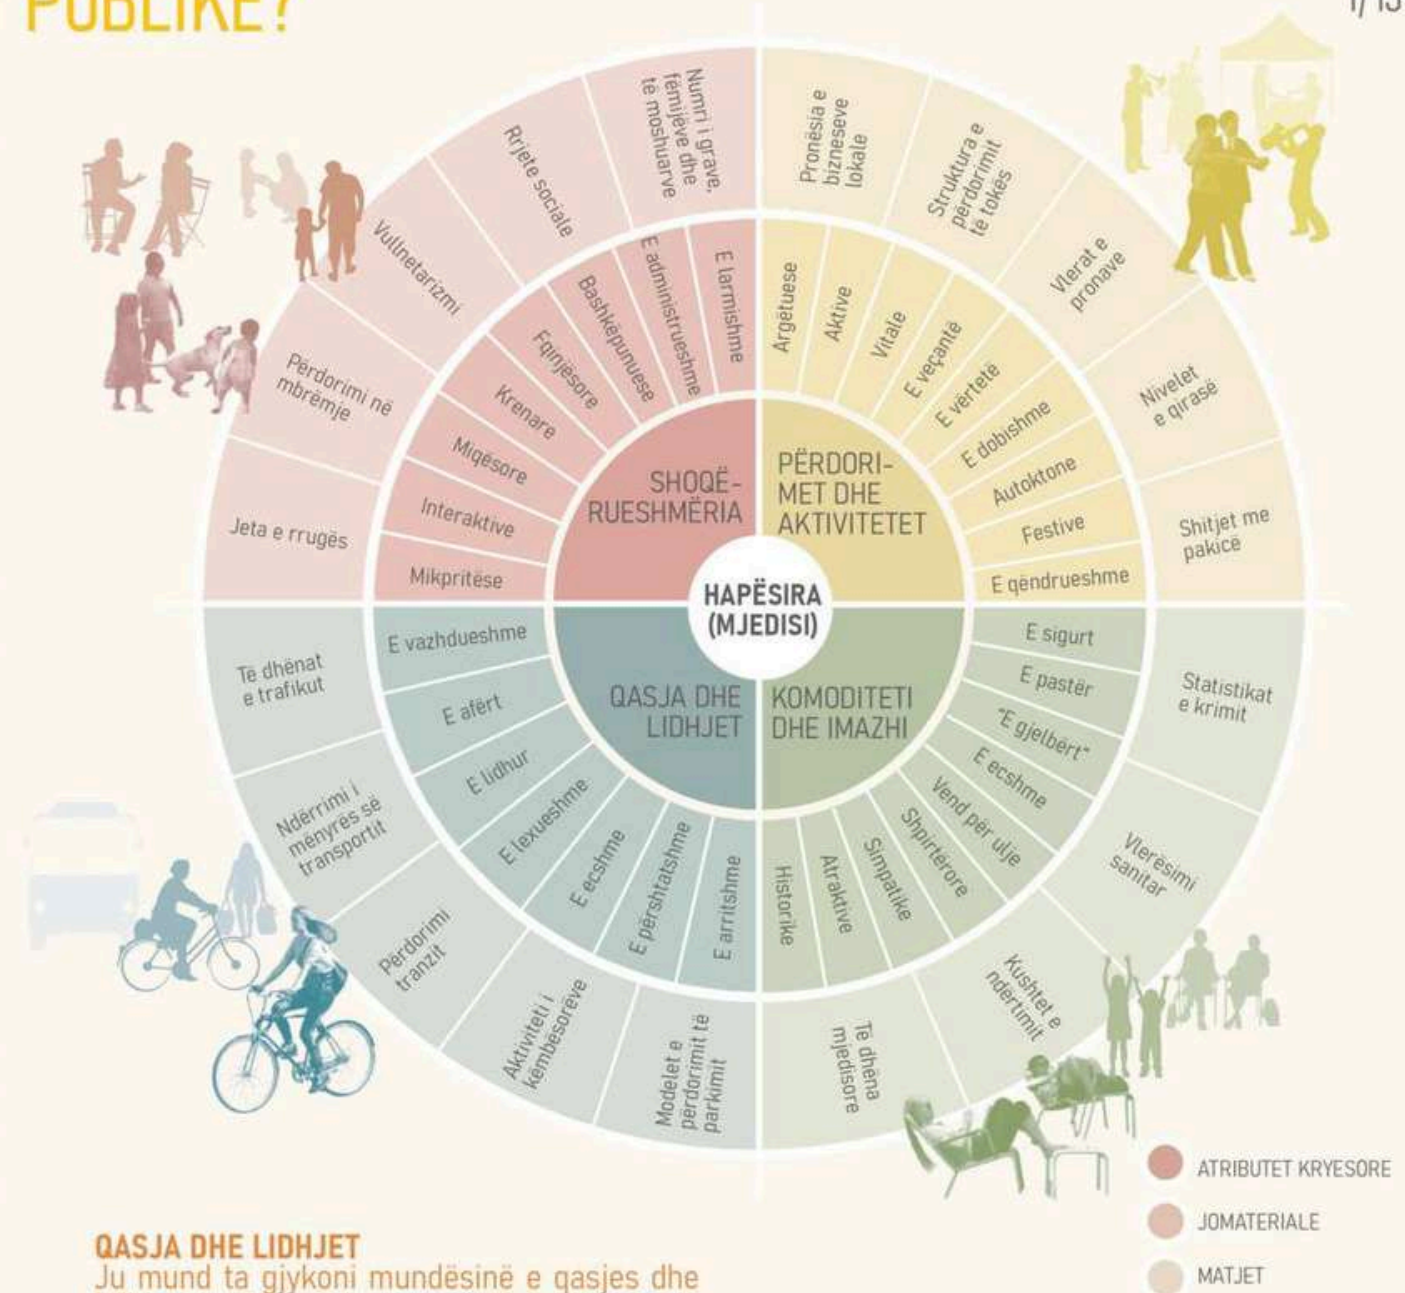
PUBLIKE?

1/15

HAPËSIRA (MJEDISI)

SHOQË-RUESHMËRIA

PËRDORI-MET DHE AKTIVITETET

QASJA DHE LIDHJET

KOMODITETI DHE IMAZHI

E larmishme
E administrueshme
Bashkëpunuese
Fqinjësore
Krenare
Miqësore
Interaktive
Mikpritëse

Numri i grave, fëmijëve dhe të moshuarve
Rrjete sociale
Vullnetarizmi
Përdorimi në mbrëmje
Jeta e rrugës

Argëtuese
Aktive
Vitale
E veçantë
E vërtetë
E dobishme
Autoktone
Festive
E qëndrueshme

Pronësia e bizneseve lokale
Struktura e përdorimit të tokës
Vlerat e pronave
Nivelet e qirasë
Shitjet me pakicë

E vazhdueshme
E afërt
E lidhur
E lexueshme
E ecshme
E përshtatshme
E arritshme

Të dhënat e trafikut
Ndërrimi i mënyres së transportit
Përdorimi tranzit
Aktiviteti i këmbësorëve
Modelet e përdorimit të parkimit

E sigurt
E pastër
"E gjelbërt"
E ecshme
Vend për ulje
Shpirtërore
Simpatike
Atraktive
Historike

Statistikat e krimit
Vlerësimi sanitar
Kushtet e ndërtimit
Të dhëna mjedisore

ATRIBUTET KRYESORE
JOMATERIALE
MATJET

QASJA DHE LIDHJET
Ju mund ta gjykoni mundësinë e qasjes dhe